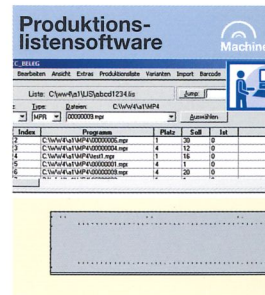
Produktions-listensoftware

Machine

C_BELEG

Bearbeiten Ansicht Extras Produktionsliste Varianten Import Barcode

Liste: C:\ww4\a1\LIS\abcd1234.lis

Jump:

Type: Dateien: C:\WW4\a1\MP4

MPR 00000009.mpr

Auswählen

| Index | Programm | Platz | Soll | Ist |
|---|---|---|---|---|
| 2 | C:\WW4\a1\MP4\00000005.mpr | 1 | 30 | 0 |
| 3 | C:\WW4\a1\MP4\00000004.mpr | 4 | 12 | 0 |
| 4 | C:\WW4\a1\MP4\test1.mpr | 1 | 16 | 0 |
| 5 | C:\WW4\a1\MP4\00000001.mpr | 4 | 1 | 0 |
| 6 | C:\WW4\a1\MP4\00000009.mpr | 4 | 20 | 0 |